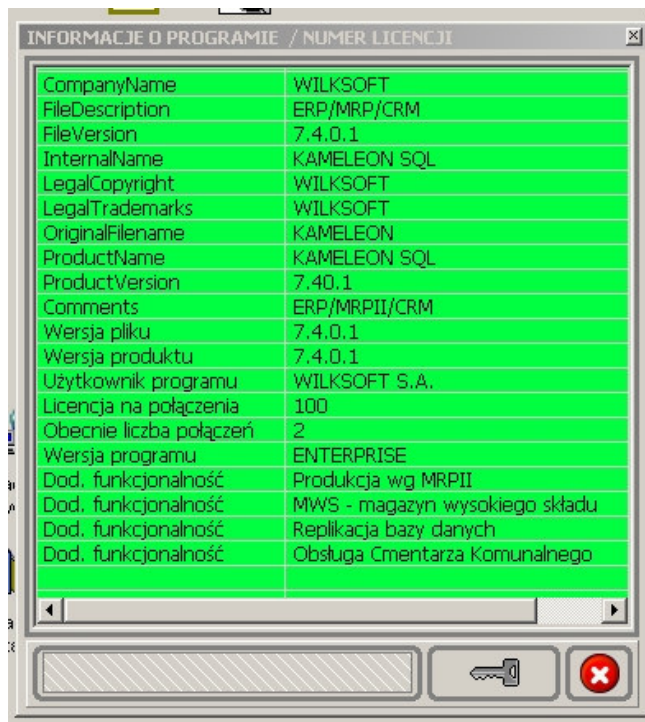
INFORMACJE O PROGRAMIE / NUMER LICENCJI

| | |
|---|---|
| CompanyName | WILKSOFT |
| FileDescription | ERP/MRP/CRM |
| FileVersion | 7.4.0.1 |
| InternalName | KAMELEON SQL |
| LegalCopyright | WILKSOFT |
| LegalTrademarks | WILKSOFT |
| OriginalFilename | KAMELEON |
| ProductName | KAMELEON SQL |
| ProductVersion | 7.40.1 |
| Comments | ERP/MRPII/CRM |
| Wersja pliku | 7.4.0.1 |
| Wersja produktu | 7.4.0.1 |
| Użytkownik programu | WILKSOFT S.A. |
| Licencja na połączenia | 100 |
| Obecnie liczba połączeń | 2 |
| Wersja programu | ENTERPRISE |
| Dod. funkcjonalność | Produkcja wg MRPII |
| Dod. funkcjonalność | MWS - magazyn wysokiego składu |
| Dod. funkcjonalność | Replikacja bazy danych |
| Dod. funkcjonalność | Obsługa Cmentarza Komunalnego |